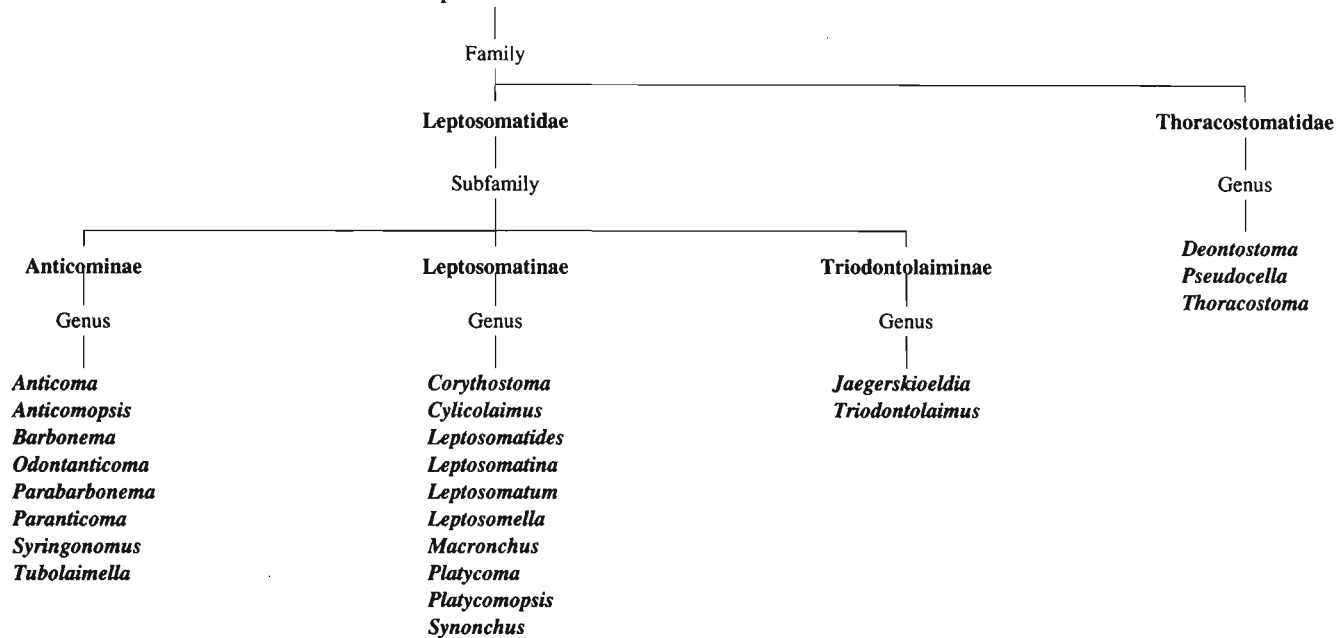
Family

Leptosomatidae

Subfamily

Anticominae

Genus

Anticoma
Anticomopsis
Barbonema
Odontanticoma
Parabarbonema
Paranticoma
Syringonomus
Tubolaimella

Leptosomatinae

Genus

Corythostoma
Cylicolaimus
Leptosomatides
Leptosomatina
Leptosomatum
Leptosomella
Macronchus
Platycoma
Platycomopsis
Synonchus

Triodontolaiminae

Genus

Jaegerskioeldia
Triodontolaimus

Thoracostomatidae

Genus

Deontostoma
Pseudocella
Thoracostoma